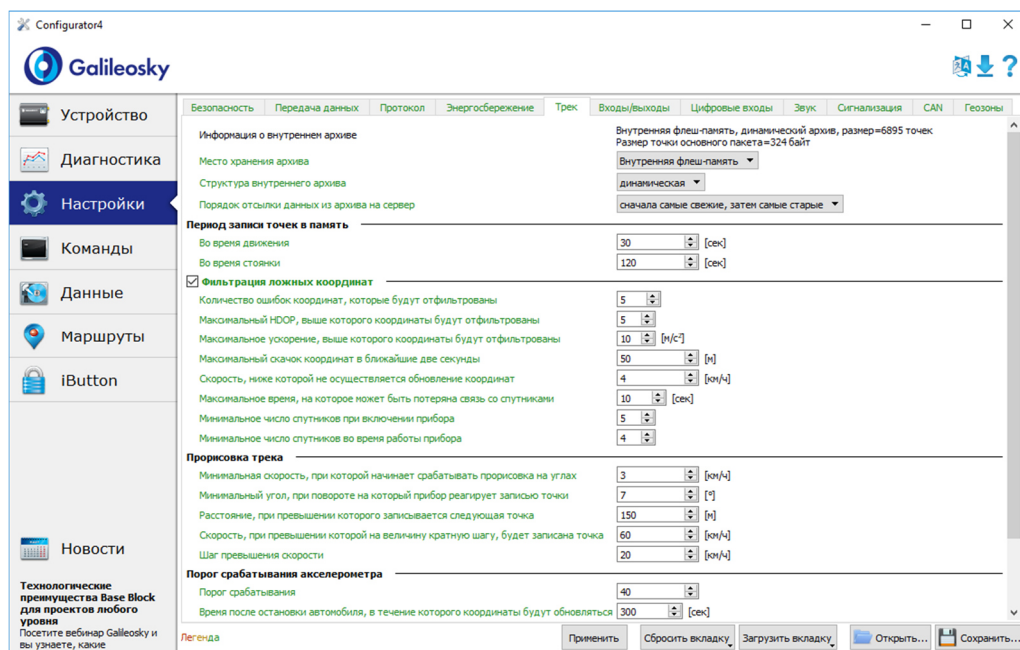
Configurator4

Galileosky

Устройство
Диагностика
Настройки
Команды
Данные
Маршруты
iButton

Новости

Технологические преимущества Base Block для проектов любого уровня
Посетите вебинар Galileosky и вы узнаете, какие

Безопасность | Передача данных | Протокол | Энергосбережение | Трек | Входы/выходы | Цифровые входы | Звук | Сигнализация | CAN | Геозоны

Информация о внутреннем архиве | Внутренняя флеш-память, динамический архив, размер=6895 точек
Размер точки основного пакета=324 байт
Место хранения архива | Внутренняя флеш-память
Структура внутреннего архива | динамическая
Порядок отсылки данных из архива на сервер | сначала самые свежие, затем самые старые

Период записи точек в память
Во время движения | 30 | [сек]
Во время стоянки | 120 | [сек]

Фильтрация ложных координат
Количество ошибок координат, которые будут отфильтрованы | 5
Максимальный HDOP, выше которого координаты будут отфильтрованы | 5
Максимальное ускорение, выше которого координаты будут отфильтрованы | 10 | [м/с$^2$]
Максимальный скачок координат в ближайшие две секунды | 50 | [м]
Скорость, ниже которой не осуществляется обновление координат | 4 | [км/ч]
Максимальное время, на которое может быть потеряна связь со спутниками | 10 | [сек]
Минимальное число спутников при включении прибора | 5
Минимальное число спутников во время работы прибора | 4

Прорисовка трека
Минимальная скорость, при которой начинает срабатывать прорисовка на углах | 3 | [км/ч]
Минимальный угол, при повороте на который прибор реагирует записью точки | 7 | [°]
Расстояние, при превышении которого записывается следующая точка | 150 | [м]
Скорость, при превышении которой на величину кратную шагу, будет записана точка | 60 | [км/ч]
Шаг превышения скорости | 20 | [км/ч]

Порог срабатывания акселерометра
Порог срабатывания | 40
Время после остановки автомобиля, в течение которого координаты будут обновляться | 300 | [сек]

Легенда | Применить | Сбросить вкладку | Загрузить вкладку | Открыть... | Сохранить...